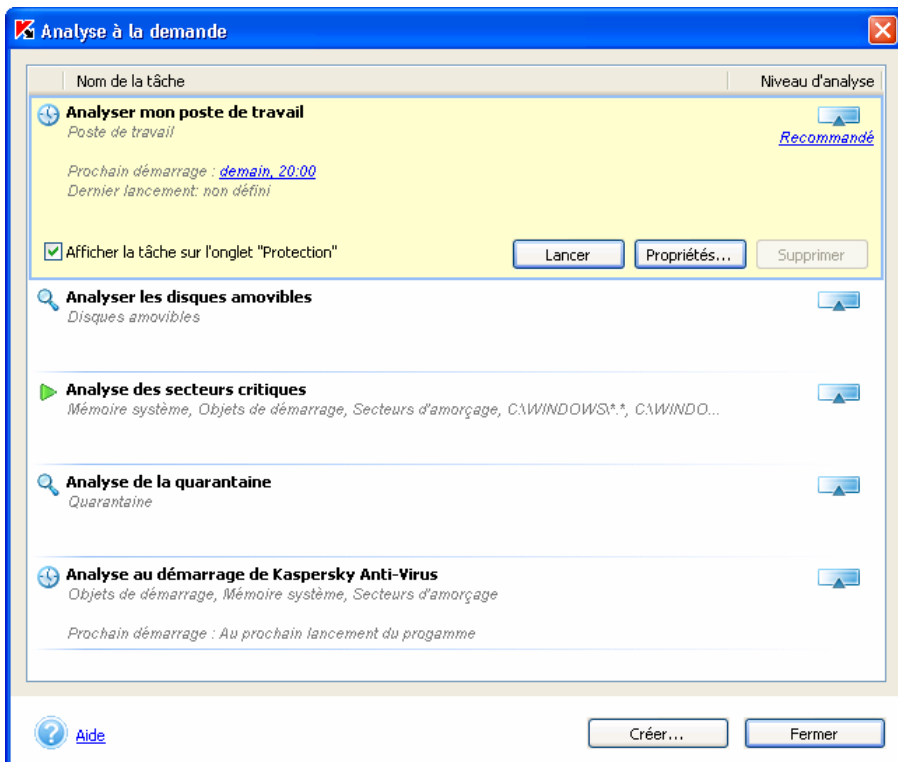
Analyse à la demande

Nom de la tâche | Niveau d'analyse

Analyser mon poste de travail
Poste de travail
Recommandé

Prochain démarrage : demain, 20:00
Dernier lancement: non défini

Afficher la tâche sur l'onglet "Protection"
Lancer
Propriétés...
Supprimer

Analyser les disques amovibles
Disques amovibles

Analyse des secteurs critiques
Mémoire système, Objets de démarrage, Secteurs d'amorçage, C:\WINDOWS\*.*, C:\WINDO...

Analyse de la quarantaine
Quarantaine

Analyse au démarrage de Kaspersky Anti-Virus
Objets de démarrage, Mémoire système, Secteurs d'amorçage

Prochain démarrage : Au prochain lancement du progamme

Aide
Créer...
Fermer